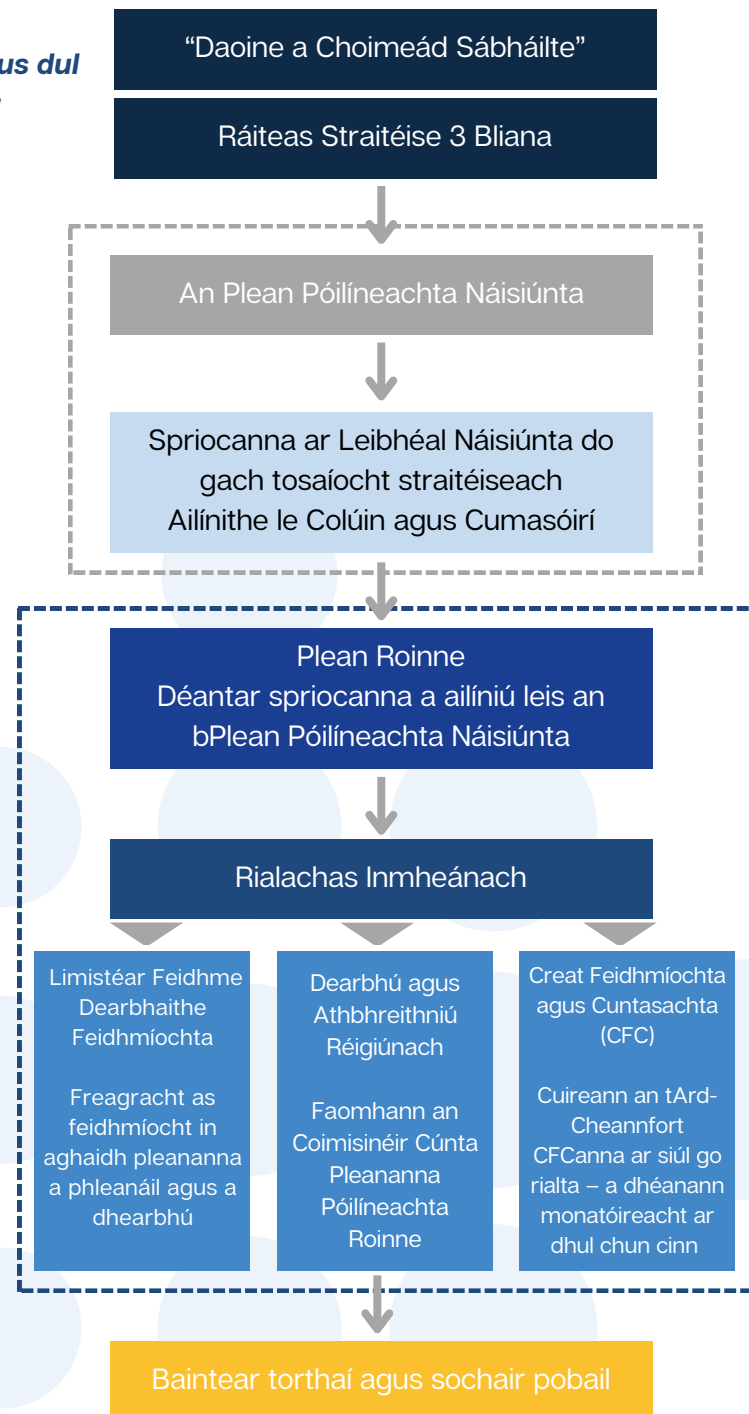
us dul

"Daoine a Choimeád Sábháilte"

Ráiteas Straitéise 3 Bliana

An Plean Póilíneachta Náisiúnta

Spriocanna ar Leibhéal Náisiúnta do gach tosaíocht straitéiseach Ailínithe le Colúin agus Cumasóirí

Plean Roinne
Déantar spriocanna a ailíniú leis an bPlean Póilíneachta Náisiúnta

Rialachas Inmheánach

Limistéar Feidhme Dearbhaithe Feidhmíochta

Freagracht as feidhmíocht in aghaidh pleananna a phleanáil agus a dhearbhú

Dearbhú agus Athbhreithniú Réigiúnach

Faomhann an Coimisinéir Cúnta Pleananna Póilíneachta Roinne

Creat Feidhmíochta agus Cuntasachta (CFC)

Cuireann an tArd-Cheannfort CFCanna ar siúl go rialta – a dhéanann monatóireacht ar dhul chun cinn

Baintear torthaí agus sochair pobail